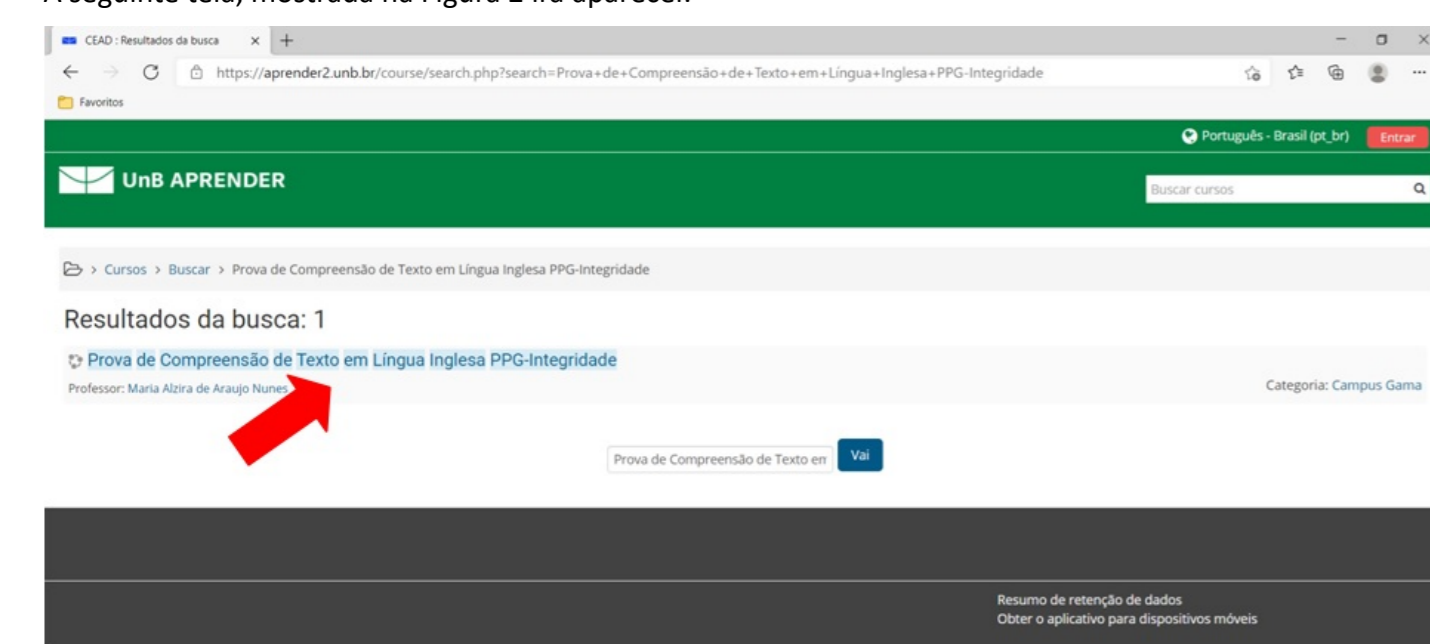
A seguinte tela, mostrada na Figura 2 irá aparecer.

CEAD : Resultados da busca × +

https://aprender2.unb.br/course/search.php?search=Prova+de+Compreensão+de+Texto+em+Língua+Inglesa+PPG-Integridade

Favoritos

Português - Brasil (pt_br) Entrar

UnB APRENDER

Buscar cursos

> Cursos > Buscar > Prova de Compreensão de Texto em Língua Inglesa PPG-Integridade

Resultados da busca: 1

Prova de Compreensão de Texto em Língua Inglesa PPG-Integridade

Professor: Maria Alzira de Araujo Nunes

Categoria: Campus Gama

Prova de Compreensão de Texto em

Vai

Resumo de retenção de dados
Obter o aplicativo para dispositivos móveis